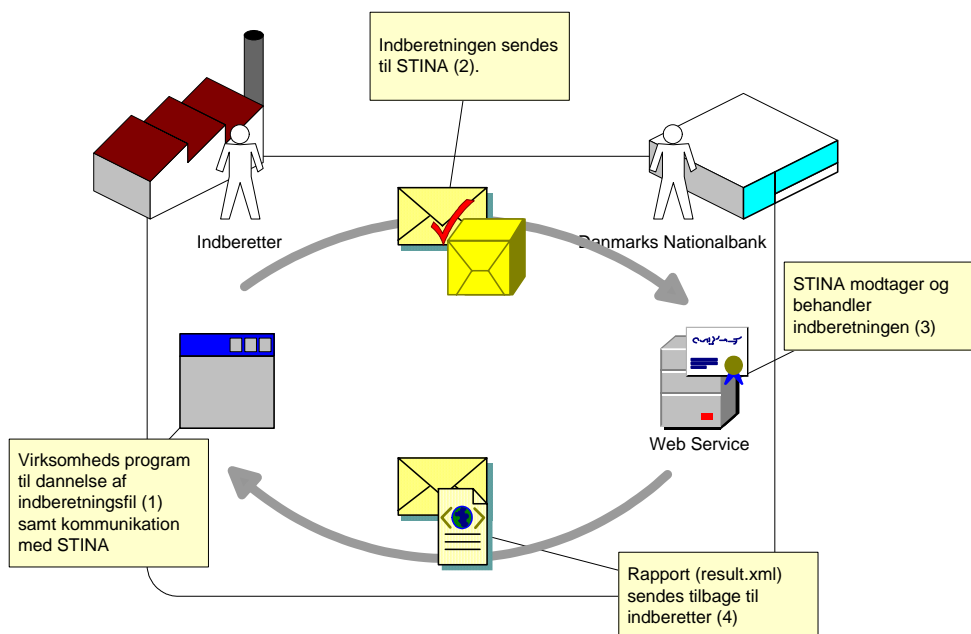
Indberetningen sendes til STINA (2).

Indberetter

Danmarks Nationalbank

STINA modtager og behandler indberetningen (3)

Web Service

Virksomheds program til dannelse af indberetningsfil (1) samt kommunikation med STINA

Rapport (result.xml) sendes tilbage til indberetter (4)